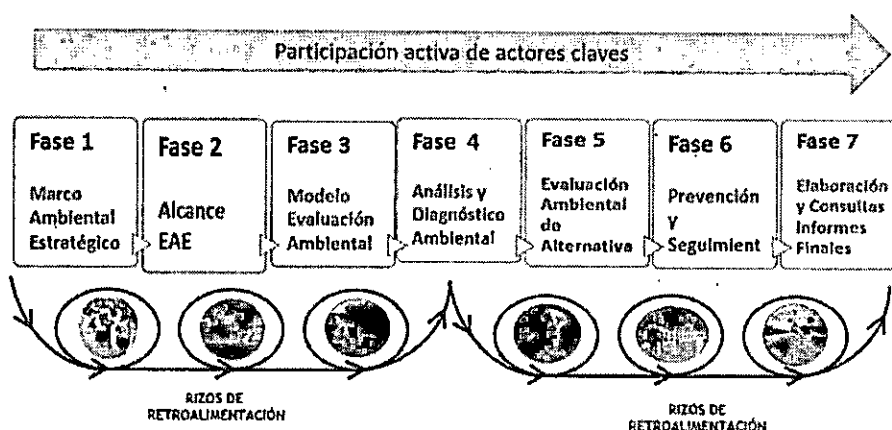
Participación activa de actores claves

Fase 1
Marco Ambiental Estratégico

Fase 2
Alcance EAE

Fase 3
Modelo Evaluación Ambiental

Fase 4
Análisis y Diagnóstico Ambiental

Fase 5
Evaluación Ambiental de Alternativa

Fase 6
Prevención Y Seguimient

Fase 7
Elaboración y Consultas Informes Finales

RIZOS DE RETROALIMENTACIÓN

RIZOS DE RETROALIMENTACIÓN